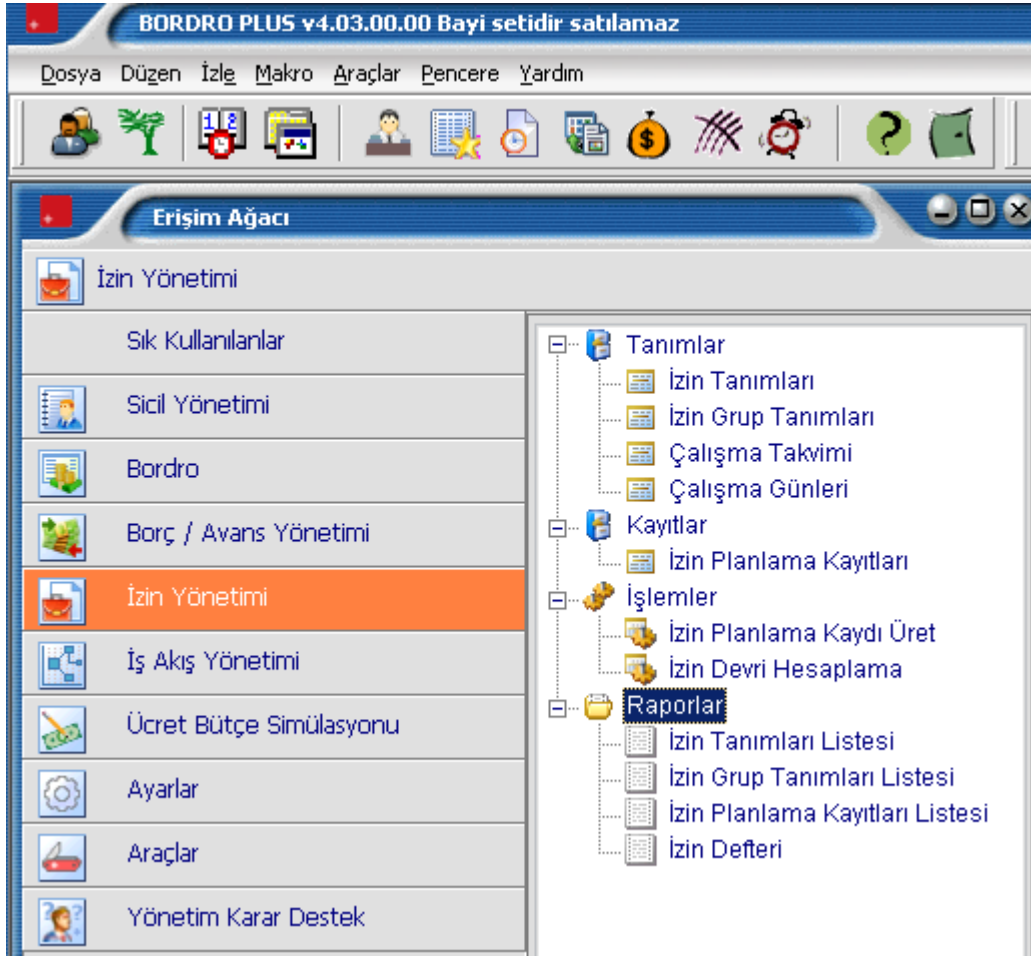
BORDRO PLUS v4.03.00.00 Bayi setidir satılamaz

Dosya Düzen İzle Makro Araçlar Pencere Yardım

Erişim Ağacı

İzin Yönetimi

Sık Kullanılanlar

Sicil Yönetimi

Bordro

Borç / Avans Yönetimi

İzin Yönetimi

İş Akış Yönetimi

Ücret Bütçe Simülasyonu

Ayarlar

Araçlar

Yönetim Karar Destek

Tanımlar
İzin Tanımları
İzin Grup Tanımları
Çalışma Takvimi
Çalışma Günleri
Kayıtlar
İzin Planlama Kayıtları
İşlemler
İzin Planlama Kaydı Üret
İzin Devri Hesaplama
Raporlar
İzin Tanımları Listesi
İzin Grup Tanımları Listesi
İzin Planlama Kayıtları Listesi
İzin Defteri